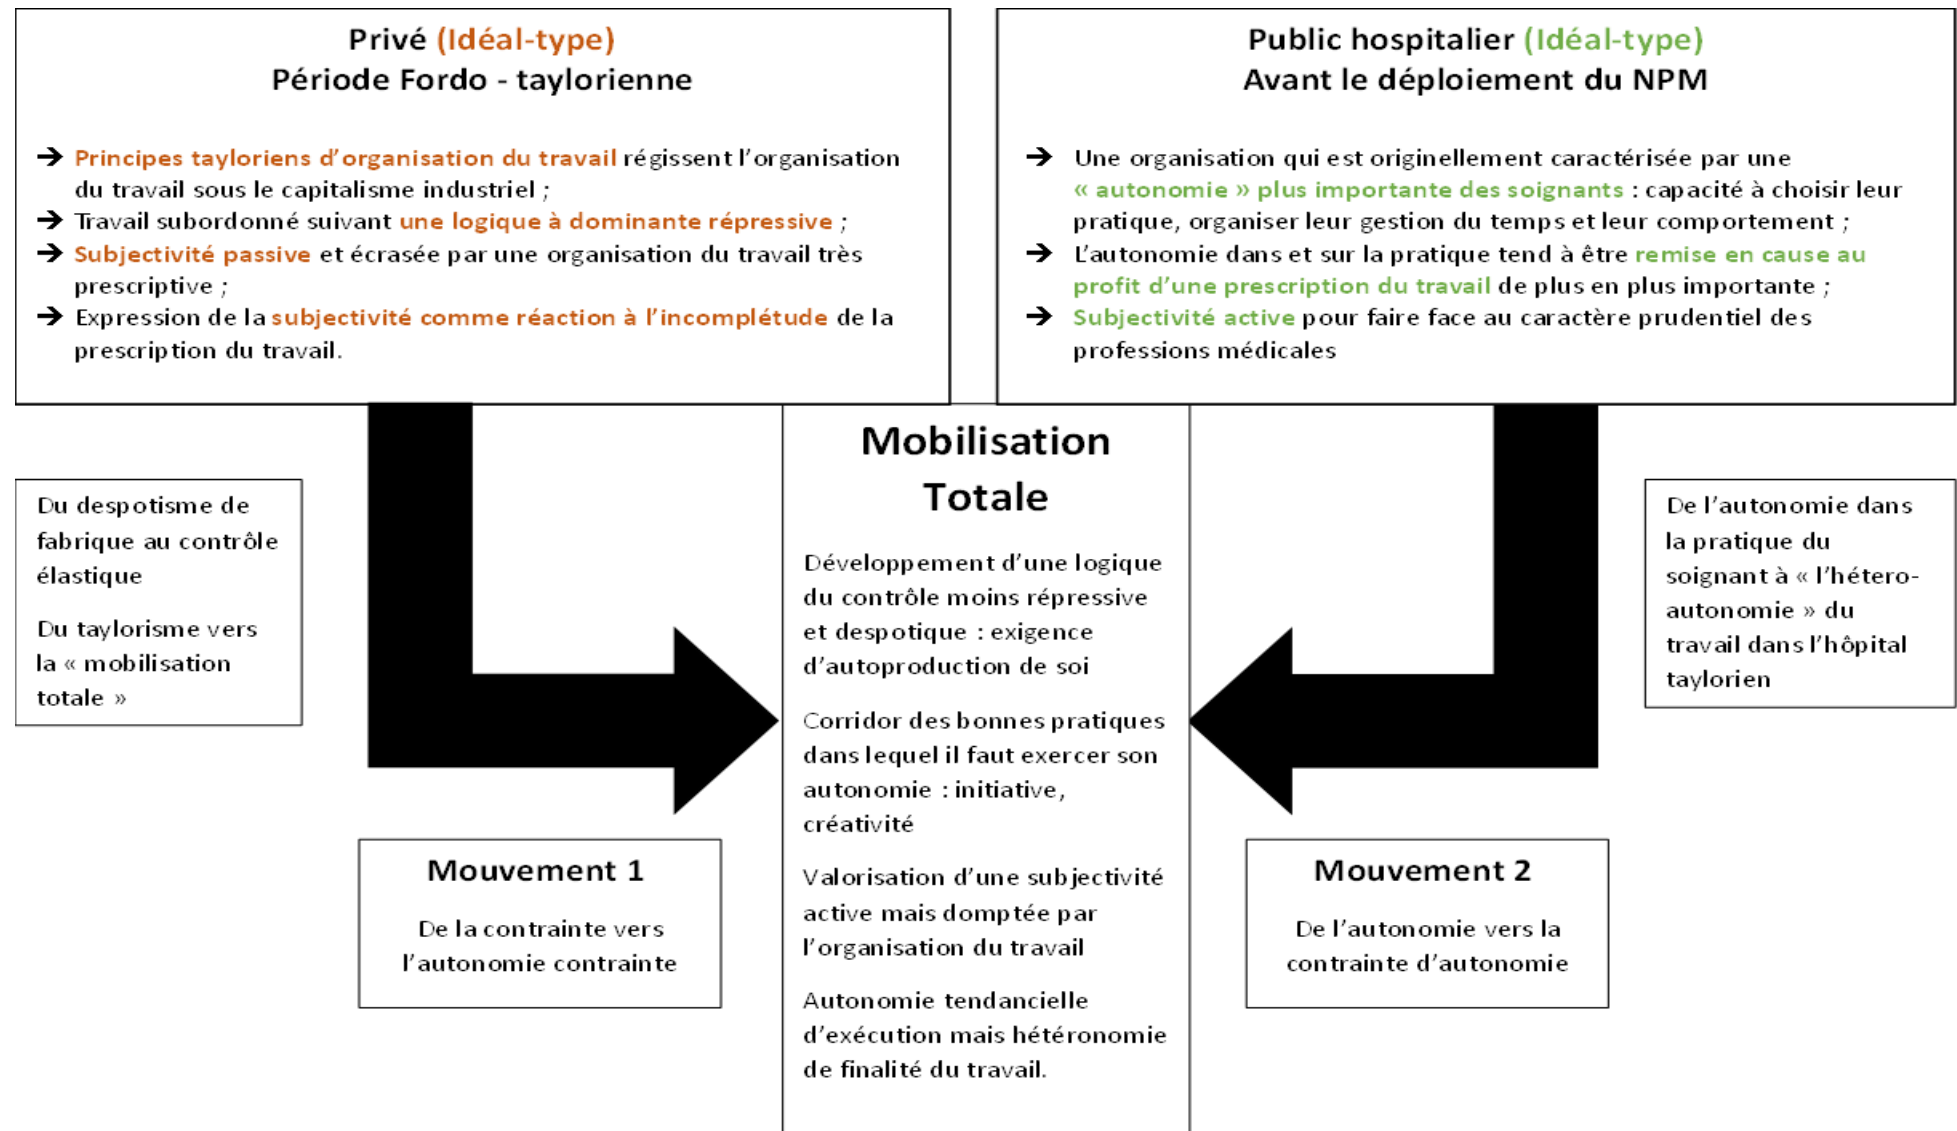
Privé (Idéal-type)
Période Fordo - taylorienne

➔ Principes tayloriens d'organisation du travail régissent l'organisation du travail sous le capitalisme industriel ;
➔ Travail subordonné suivant une logique à dominante répressive ;
➔ Subjectivité passive et écrasée par une organisation du travail très prescriptive ;
➔ Expression de la subjectivité comme réaction à l'incomplétude de la prescription du travail.

Public hospitalier (Idéal-type)
Avant le déploiement du NPM

➔ Une organisation qui est originellement caractérisée par une « autonomie » plus importante des soignants : capacité à choisir leur pratique, organiser leur gestion du temps et leur comportement ;
➔ L'autonomie dans et sur la pratique tend à être remise en cause au profit d'une prescription du travail de plus en plus importante ;
➔ Subjectivité active pour faire face au caractère prudentiel des professions médicales

Du despotisme de fabrique au contrôle élastique

Du taylorisme vers la « mobilisation totale »

Mobilisation Totale

Développement d'une logique du contrôle moins répressive et despotique : exigence d'autoproduction de soi

Corridor des bonnes pratiques dans lequel il faut exercer son autonomie : initiative, créativité

Valorisation d'une subjectivité active mais domptée par l'organisation du travail

Autonomie tendancielle d'exécution mais hétéronomie de finalité du travail.

De l'autonomie dans la pratique du soignant à « l'hétéro-autonomie » du travail dans l'hôpital taylorien

Mouvement 1

De la contrainte vers l'autonomie contrainte

Mouvement 2

De l'autonomie vers la contrainte d'autonomie